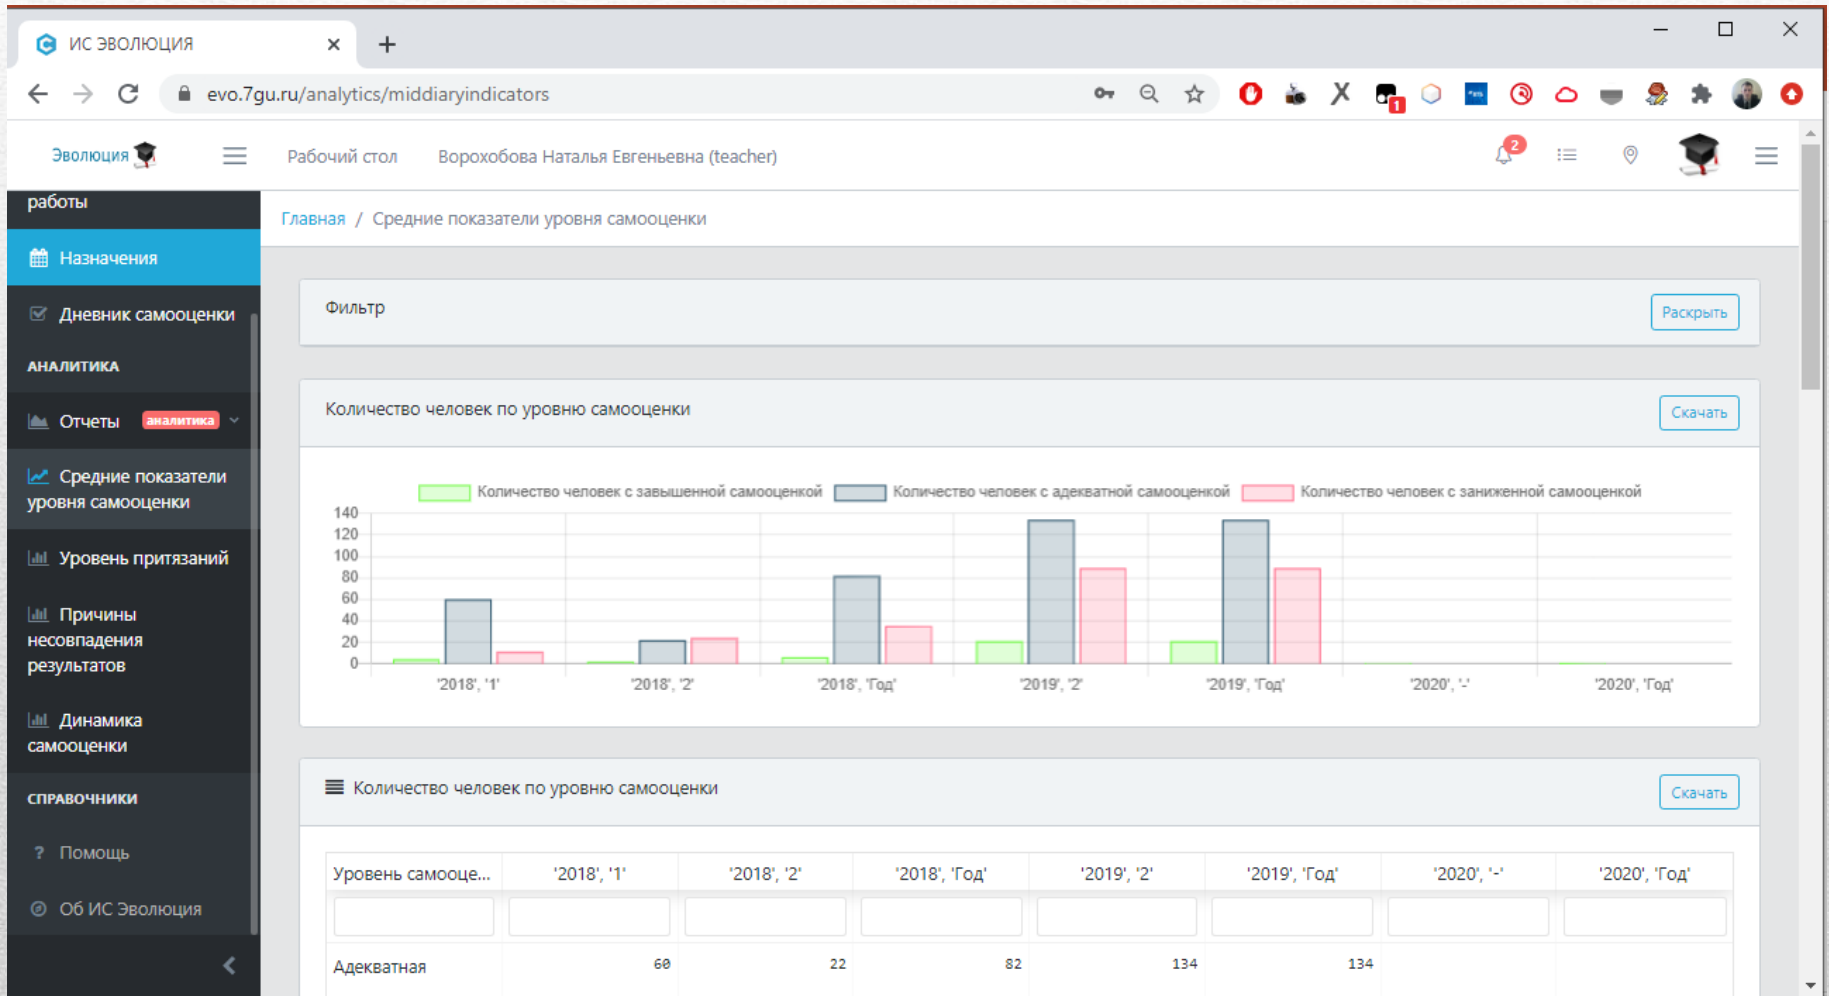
ИС ЭВОЛЮЦИЯ ×
+

evo.7gu.ru/analytics/middiaryindicators

Эволюция
Рабочий стол
Ворохобова Наталья Евгеньевна (teacher)
2

работы
Назначения
Дневник самооценки
АНАЛИТИКА
Отчеты аналитика
Средние показатели уровня самооценки
Уровень притязаний
Причины несовпадения результатов
Динамика самооценки
СПРАВОЧНИКИ
Помощь
Об ИС Эволюция

Главная / Средние показатели уровня самооценки

Фильтр
Раскрыть

Количество человек по уровню самооценки
Скачать

Количество человек с завышенной самооценкой
Количество человек с адекватной самооценкой
Количество человек с заниженной самооценкой

140
120
100
80
60
40
20
0

'2018', '1'
'2018', '2'
'2018', 'Год'
'2019', '2'
'2019', 'Год'
'2020', '-'
'2020', 'Год'

Количество человек по уровню самооценки
Скачать

| Уровень самооце... | '2018', '1' | '2018', '2' | '2018', 'Год' | '2019', '2' | '2019', 'Год' | '2020', '-' | '2020', 'Год' |
|---|---|---|---|---|---|---|---|
| | | | | | | | |
| Адекватная | 60 | 22 | 82 | 134 | 134 | | |